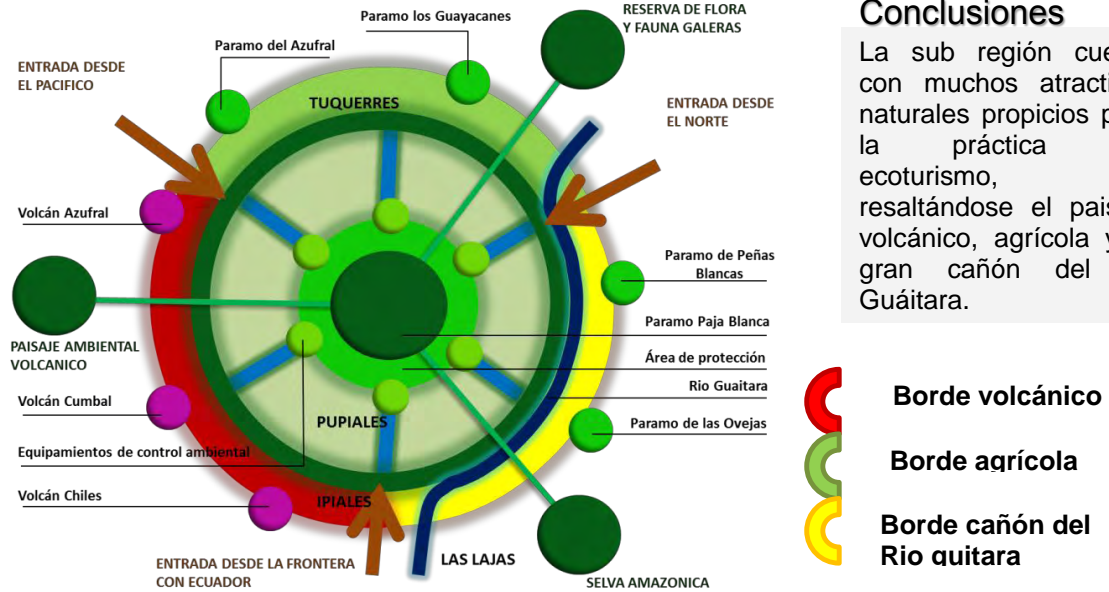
Paramo los Guayacanes

RESERVA DE FLORA Y FAUNA GALERAS

Paramo del Azufral

ENTRADA DESDE EL PACIFICO

TUQUERRES

ENTRADA DESDE EL NORTE

Volcán Azufral

Paramo de Peñas Blancas

PAISAJE AMBIENTAL VOLCANICO

Paramo Paja Blanca

Área de protección

Rio Guaitara

Volcán Cumbal

PUPIALES

Paramo de las Ovejas

Equipamientos de control ambiental

Volcán Chiles

IPIALES

ENTRADA DESDE LA FRONTERA CON ECUADOR

LAS LAJAS

SELVA AMAZONICA

Conclusiones

La sub región cue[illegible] con muchos atracti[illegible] naturales propicios p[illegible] la práctica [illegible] ecoturismo, resaltándose el pais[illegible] volcánico, agrícola y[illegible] gran cañón del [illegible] Guáitara.

Borde volcánico

Borde agrícola

Borde cañón del Rio guitara